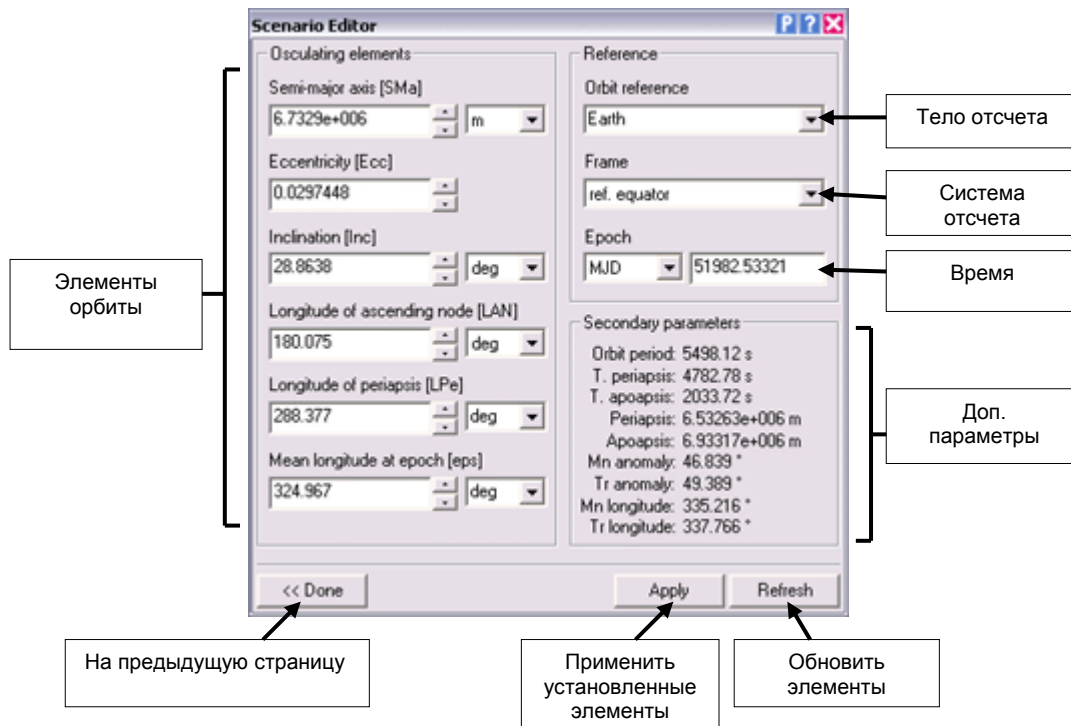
Scenario Editor

P ? X

Osculating elements

Semi-major axis [SMa]

6.7329e+006 m

Eccentricity [Ecc]

0.0297448

Inclination [Inc]

28.8638 deg

Longitude of ascending node [LAN]

180.075 deg

Longitude of periapsis [LPe]

288.377 deg

Mean longitude at epoch [eps]

324.967 deg

Reference

Orbit reference

Earth

Frame

ref. equator

Epoch

MJD 51982.53321

Secondary parameters

Orbit period: 5498.12 s
T. periapsis: 4782.78 s
T. apoapsis: 2033.72 s
Periapsis: 6.53263e+006 m
Apoapsis: 6.93317e+006 m
Mn anomaly: 46.839 °
Tr anomaly: 49.389 °
Mn longitude: 335.216 °
Tr longitude: 337.766 °

<< Done

Apply

Refresh

Тело отсчета

Система отсчета

Время

Элементы орбиты

Доп. параметры

На предыдущую страницу

Применить установленные элементы

Обновить элементы